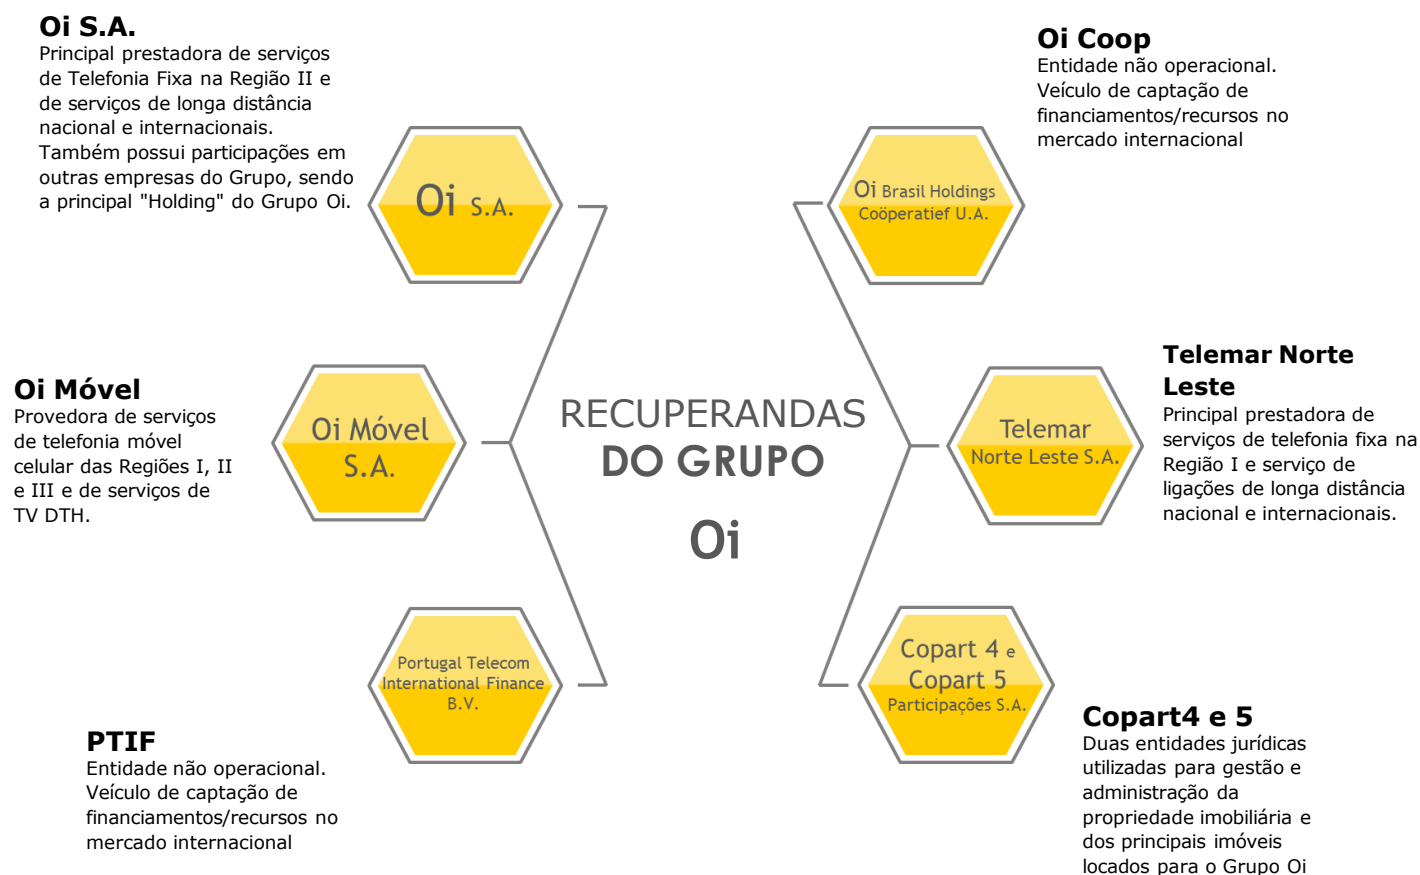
Oi S.A.
Principal prestadora de serviços de Telefonia Fixa na Região II e de serviços de longa distância nacional e internacionais. Também possui participações em outras empresas do Grupo, sendo a principal "Holding" do Grupo Oi.

Oi S.A.

Oi Coop
Entidade não operacional. Veículo de captação de financiamentos/recursos no mercado internacional

Oi Brasil Holdings Coöperatief U.A.

Oi Móvel
Provedora de serviços de telefonia móvel celular das Regiões I, II e III e de serviços de TV DTH.

Oi Móvel S.A.

RECUPERANDAS DO GRUPO Oi

Telemar Norte Leste
Principal prestadora de serviços de telefonia fixa na Região I e serviço de ligações de longa distância nacional e internacionais.

Telemar Norte Leste S.A.

Portugal Telecom International Finance B.V.

PTIF
Entidade não operacional. Veículo de captação de financiamentos/recursos no mercado internacional

Copart 4 e Copart 5 Participações S.A.

Copart4 e 5
Duas entidades jurídicas utilizadas para gestão e administração da propriedade imobiliária e dos principais imóveis locados para o Grupo Oi